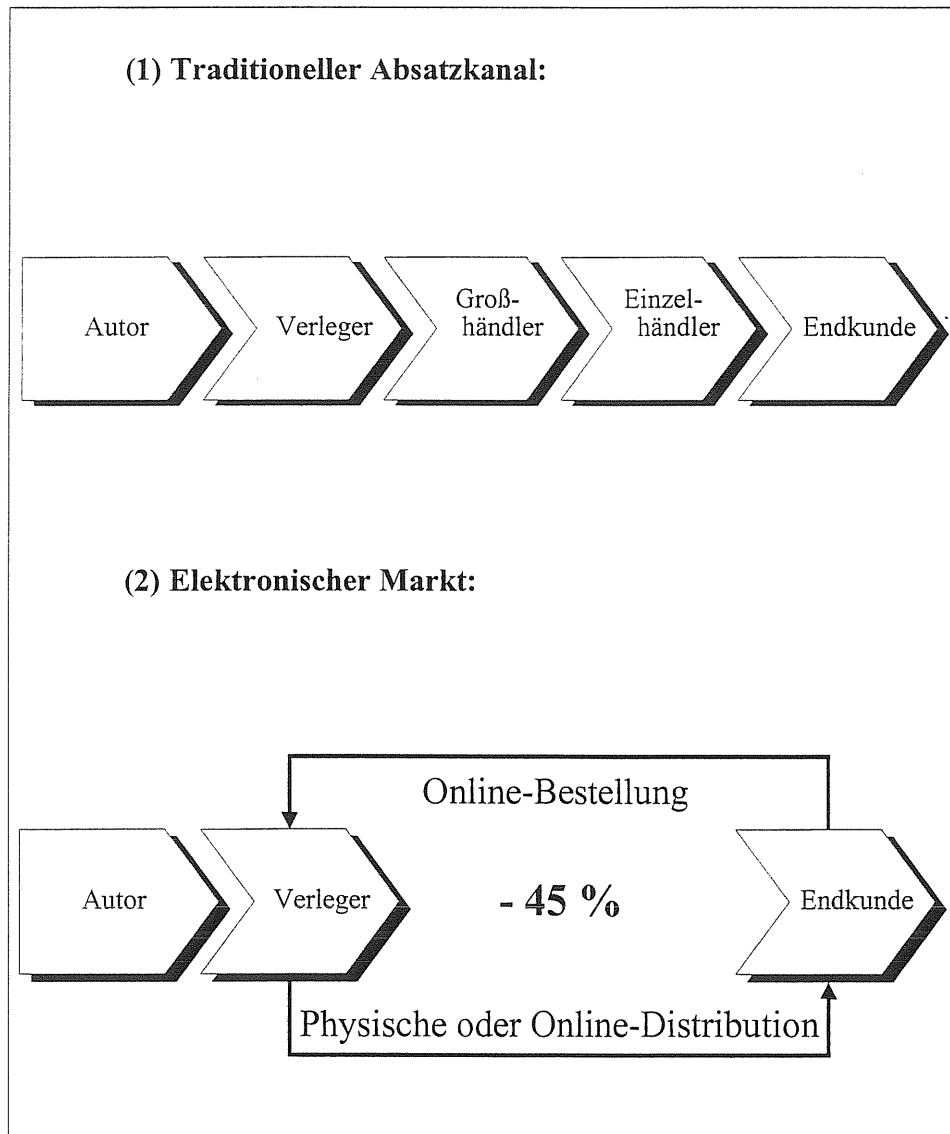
(1) Traditioneller Absatzkanal:

Autor

Verleger

Großhändler

Einzelhändler

Endkunde

(2) Elektronischer Markt:

Online-Bestellung

Autor

Verleger

- 45 %

Endkunde

Physische oder Online-Distribution